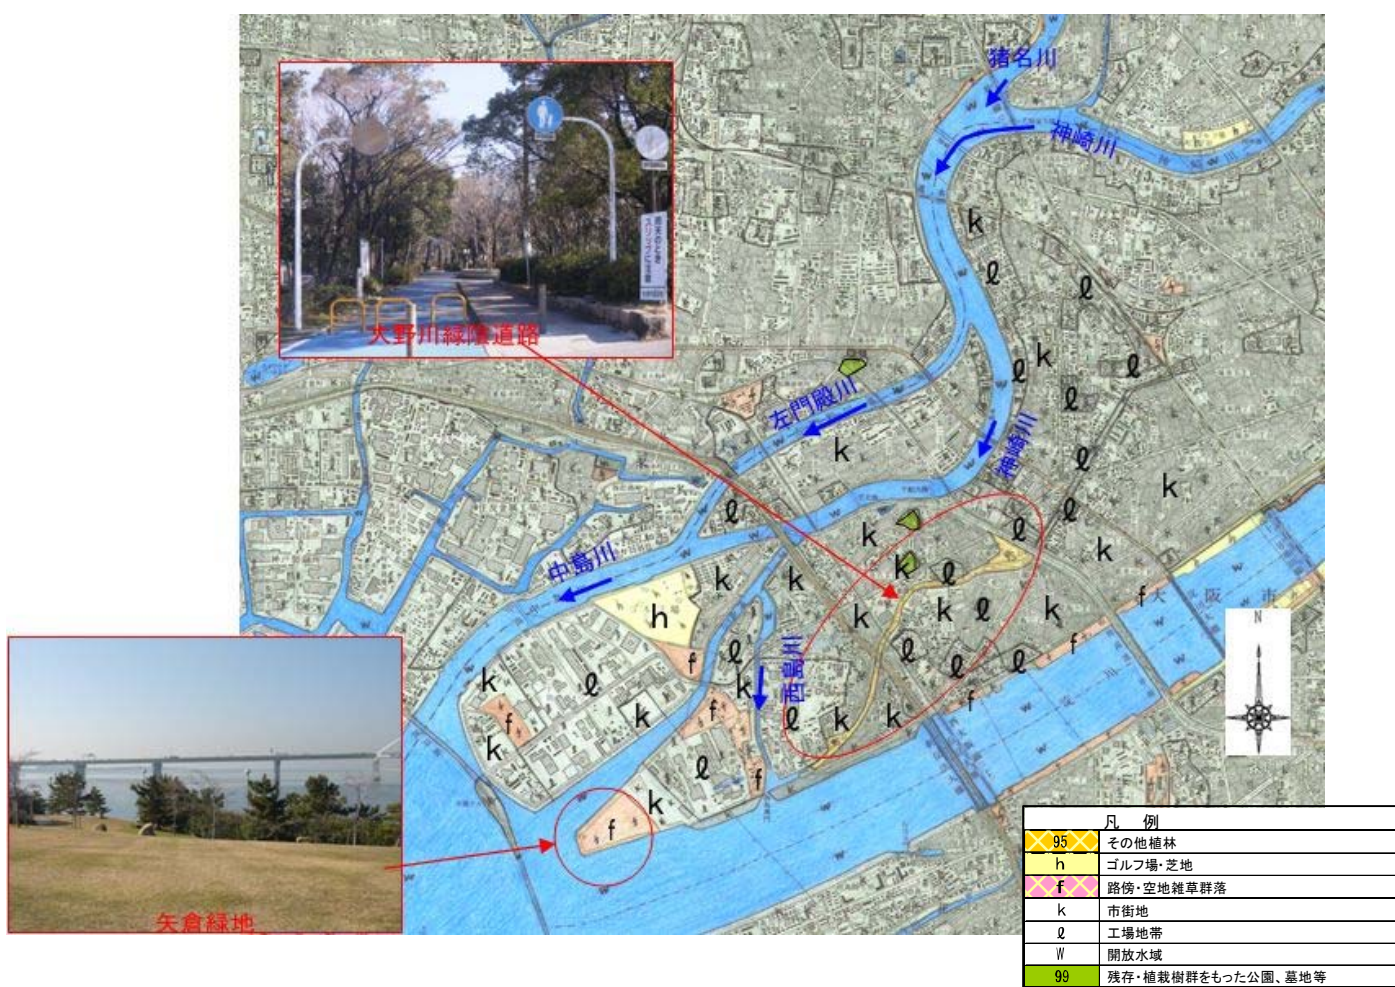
大野川緑陰道路

猪名川
神崎川
左門殿川
神崎川
中島川
西島川
大阪市

k
ℓ
ℓ
ℓ
k
ℓ
ℓ
k
ℓ
k
k
ℓ
ℓ
k
k
k
k
ℓ
k
ℓ
k
ℓ
ℓ
ℓ
f
f
h
f
k
ℓ
k
ℓ
k
k
f
k
f
k
ℓ
f
k
f

N

矢倉緑地

| 凡例 | |
|---|---|
| 95 | その他植林 |
| h | ゴルフ場・芝地 |
| f | 路傍・空地雑草群落 |
| k | 市街地 |
| ℓ | 工場地帯 |
| W | 開放水域 |
| 99 | 残存・植栽樹群をもった公園、墓地等 |